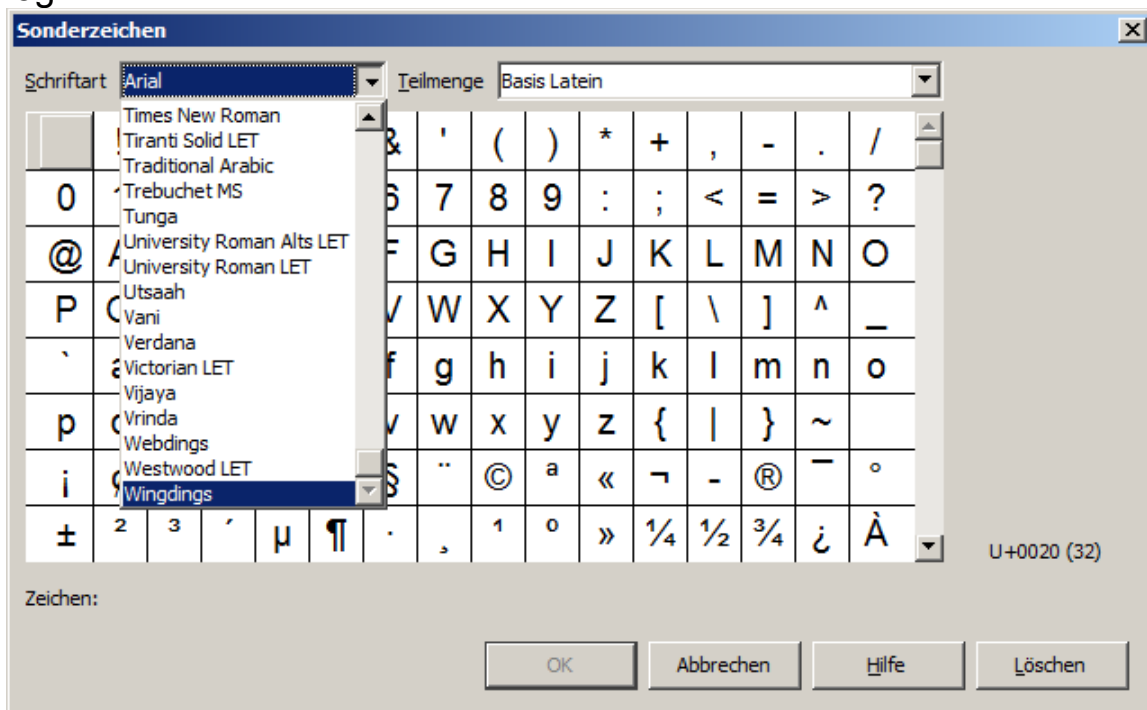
Sonderzeichen

Schriftart Arial

Teilmenge Basis Latein

Times New Roman
Tiranti Solid LET
Traditional Arabic
Trebuchet MS
Tunga
University Roman Alts LET
University Roman LET
Utsaah
Vani
Verdana
Victorian LET
Vijaya
Vrinda
Webdings
Westwood LET
Wingdings

| | ! | | | | & | ' | ( | ) | * | + | , | - | . | / |
|---|---|---|---|---|---|---|---|---|---|---|---|---|---|---|
| 0 | 1 | | | | 6 | 7 | 8 | 9 | : | ; | < | = | > | ? |
| @ | A | | | | F | G | H | I | J | K | L | M | N | O |
| P | Q | | | | V | W | X | Y | Z | [ | \ | ] | ^ | _ |
| ` | a | | | | f | g | h | i | j | k | l | m | n | o |
| p | q | | | | v | w | x | y | z | { | \| | } | ~ | |
| ¡ | ¢ | | | | § | ¨ | © | ª | « | ¬ | - | ® | ¯ | ° |
| ± | ² | ³ | ´ | µ | ¶ | · | ¸ | ¹ | º | » | ¼ | ½ | ¾ | ¿ | À |

U+0020 (32)

Zeichen:

OK
Abbrechen
Hilfe
Löschen